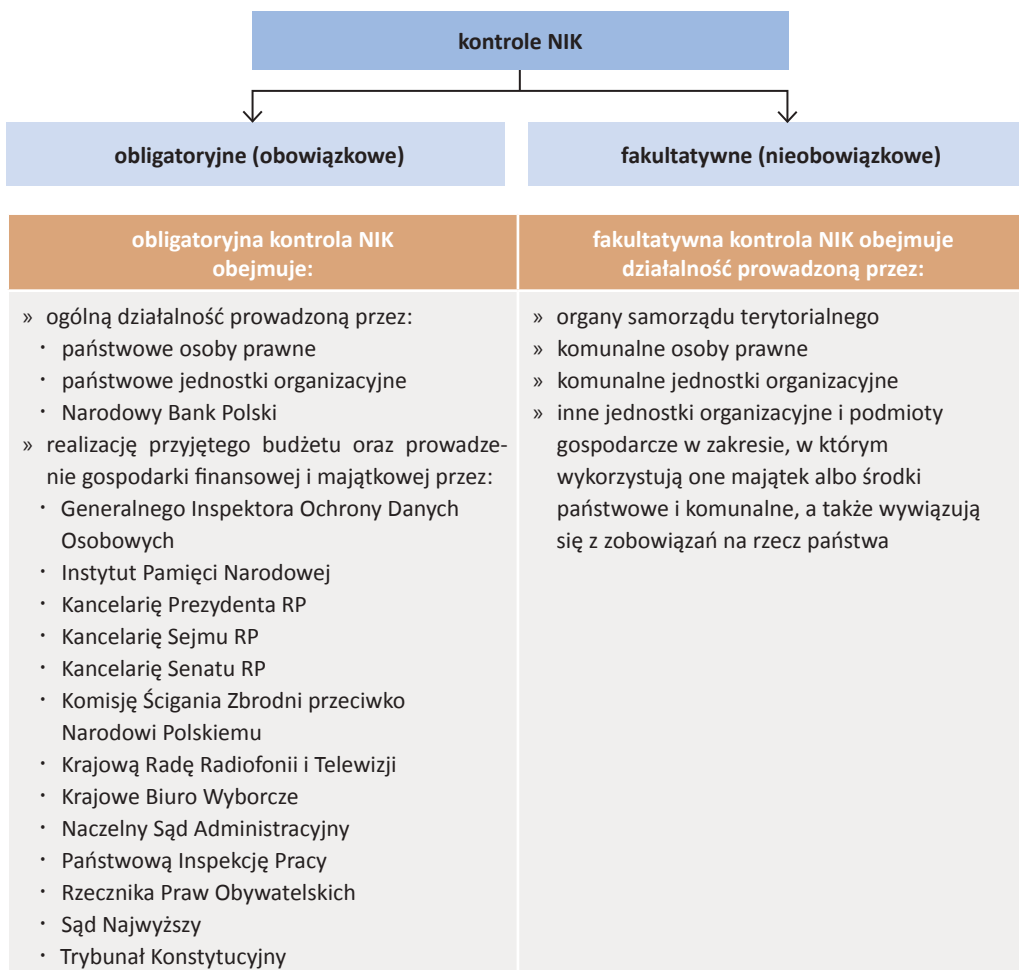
kontrole NIK

obligatoryjne (obowiązkowe)

fakultatywne (nieobowiązkowe)

| obligatoryjna kontrola NIK obejmuje: | fakultatywna kontrola NIK obejmuje działalność prowadzoną przez: |
|---|---|
| » ogólną działalność prowadzoną przez: · państwowe osoby prawne · państwowe jednostki organizacyjne · Narodowy Bank Polski » realizację przyjętego budżetu oraz prowadzenie gospodarki finansowej i majątkowej przez: · Generalnego Inspektora Ochrony Danych Osobowych · Instytut Pamięci Narodowej · Kancelarię Prezydenta RP · Kancelarię Sejmu RP · Kancelarię Senatu RP · Komisję Ścigania Zbrodni przeciwko Narodowi Polskiemu · Krajową Radę Radiofonii i Telewizji · Krajowe Biuro Wyborcze · Naczelny Sąd Administracyjny · Państwową Inspekcję Pracy · Rzecznika Praw Obywatelskich · Sąd Najwyższy · Trybunał Konstytucyjny | » organy samorządu terytorialnego » komunalne osoby prawne » komunalne jednostki organizacyjne » inne jednostki organizacyjne i podmioty gospodarcze w zakresie, w którym wykorzystują one majątek albo środki państwowe i komunalne, a także wywiązują się z zobowiązań na rzecz państwa |